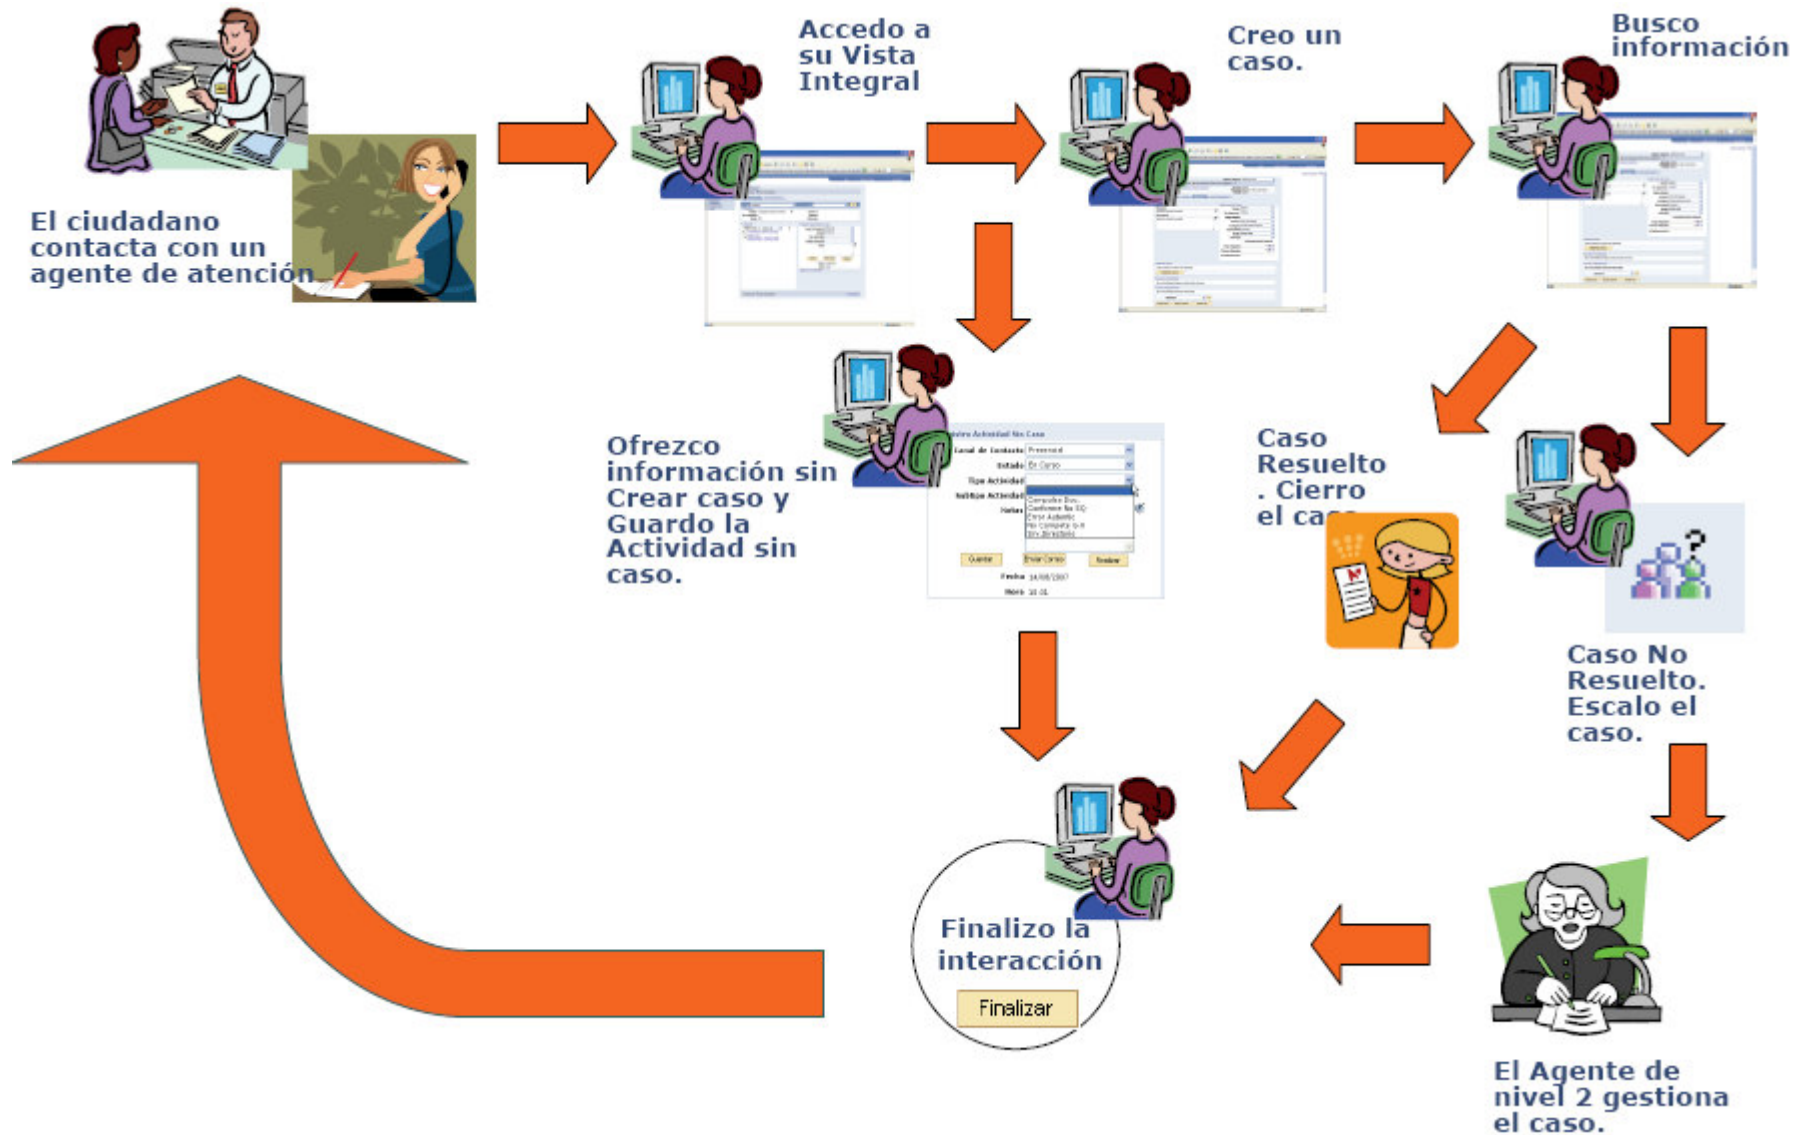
El ciudadano contacta con un agente de atención

Accedo a su Vista Integral

Creo un caso.

Busco información

Ofrezco información sin Crear caso y Guardo la Actividad sin caso.

Caso Resuelto . Cierro el ca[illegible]

Caso No Resuelto. Escalo el caso.

Finalizo la interacción

Finalizar

El Agente de nivel 2 gestiona el caso.